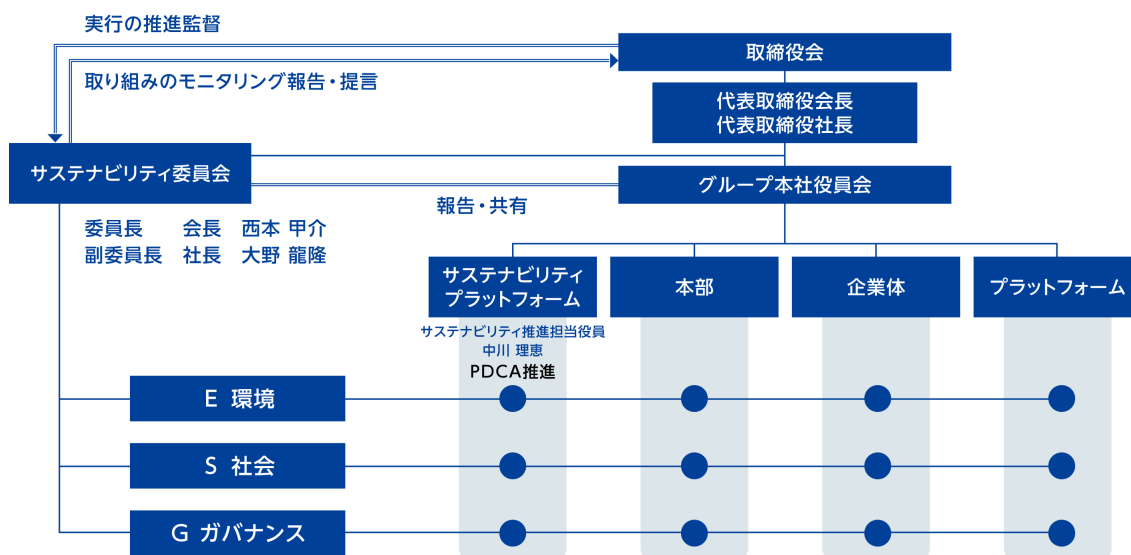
実行の推進監督

取り組みのモニタリング報告・提言

取締役会

代表取締役会長
代表取締役社長

サステナビリティ委員会

グループ本社役員会

報告・共有

委員長　会長　西本 甲介
副委員長　社長　大野 龍隆

サステナビリティ
プラットフォーム

本部

企業体

プラットフォーム

サステナビリティ推進担当役員
中川 理恵

PDCA推進

E 環境

S 社会

G ガバナンス